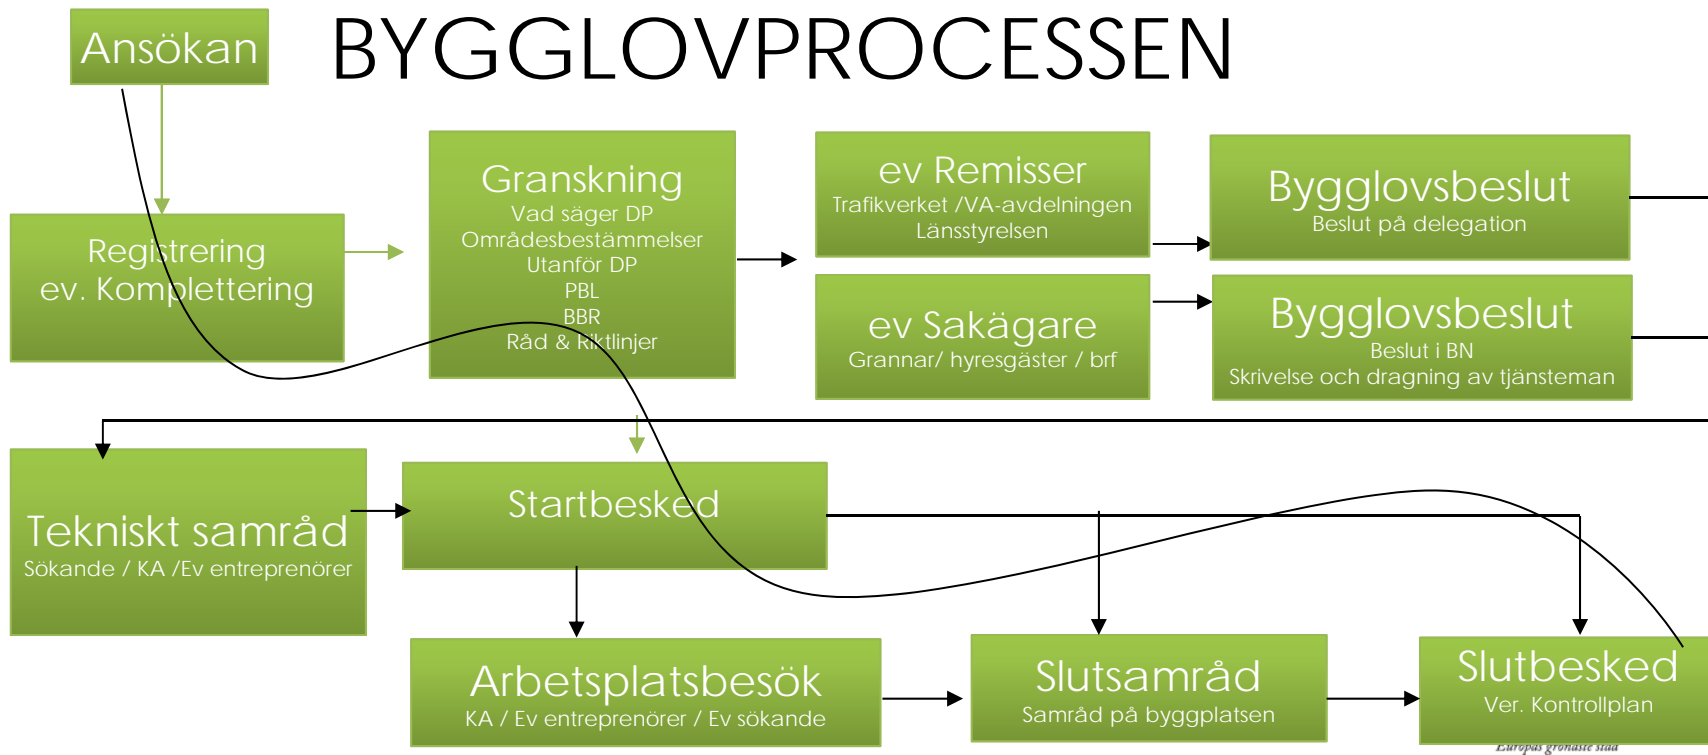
Ansökan

BYGGLOVPROCESSEN

Registrering
ev. Komplettering

Granskning
Vad säger DP
Områdesbestämmelser
Utanför DP
PBL
BBR
Råd & Riktlinjer

ev Remisser
Trafikverket /VA-avdelningen
Länsstyrelsen

ev Sakägare
Grannar/ hyresgäster / brf

Bygglovsbeslut
Beslut på delegation

Bygglovsbeslut
Beslut i BN
Skrivelse och dragning av tjänsteman

Tekniskt samråd
Sökande / KA /Ev entreprenörer

Startbesked

Arbetsplatsbesök
KA / Ev entreprenörer / Ev sökande

Slutsamråd
Samråd på byggplatsen

Slutbesked
Ver. Kontrollplan

Europas grönaste stad